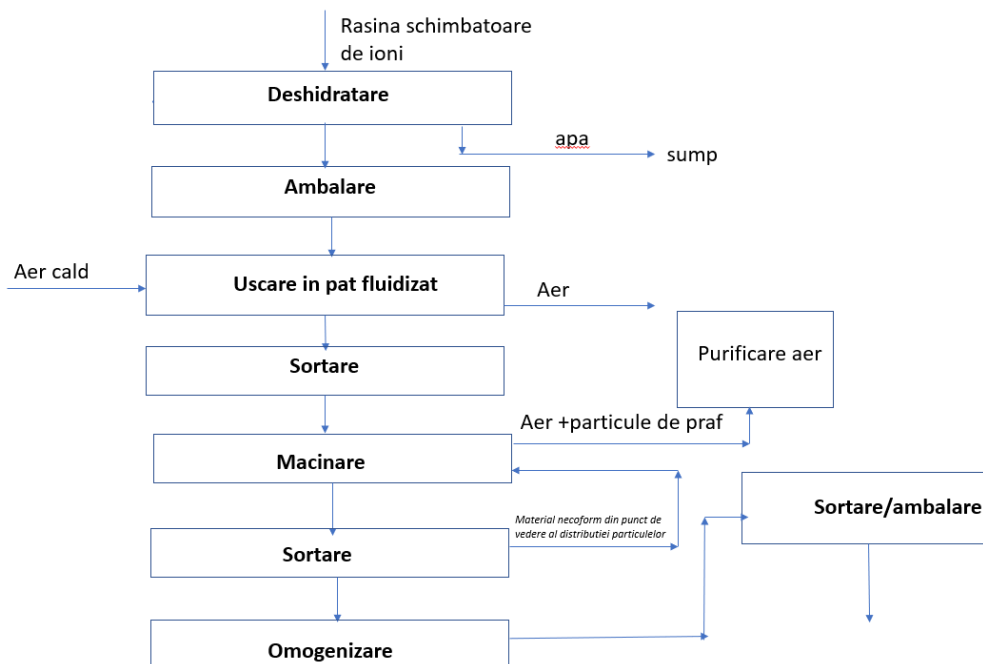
Rasina schimbatoare de ioni

Deshidratare

apa

sump

Ambalare

Aer cald

Uscare in pat fluidizat

Aer

Purificare aer

Sortare

Aer +particule de praf

Macinare

Sortare/ambalare

Material necoform din punct de vedere al distributiei particulelor

Sortare

Omogenizare